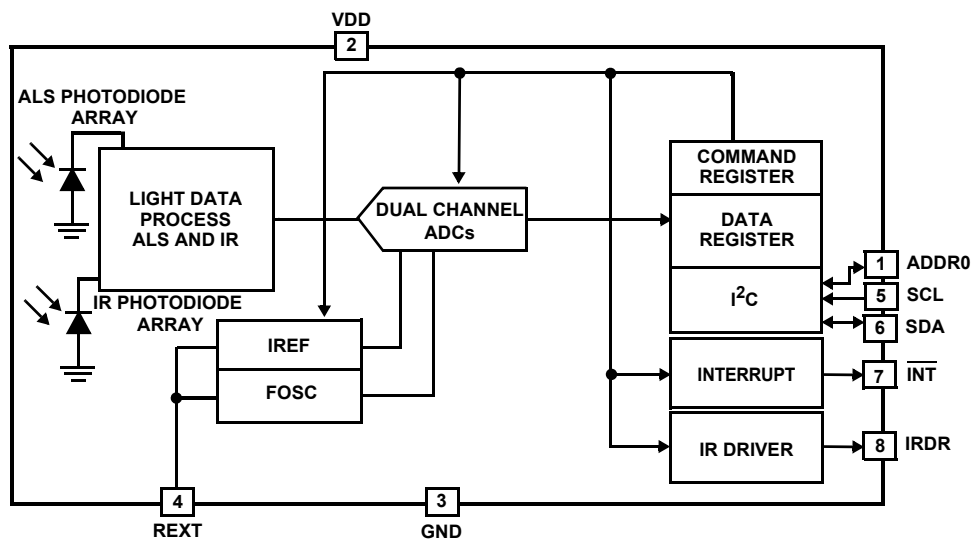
VDD
2
ALS PHOTODIODE ARRAY
LIGHT DATA PROCESS ALS AND IR
DUAL CHANNEL ADCs
COMMAND REGISTER
DATA REGISTER
$I^2C$
1 ADDR0
5 SCL
6 SDA
IR PHOTODIODE ARRAY
IREF
FOSC
INTERRUPT
7 $\overline{INT}$
IR DRIVER
8 IRDR
4
REXT
3
GND